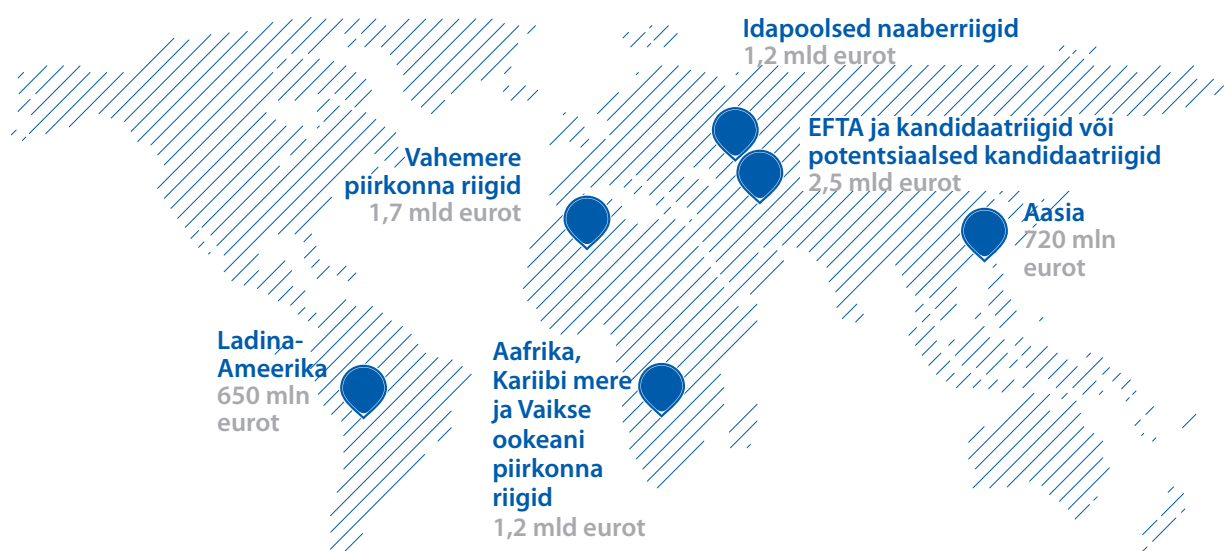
Idapoolsed naaberriigid
1,2 mld eurot

EFTA ja kandidaatriigid või potentsiaalsed kandidaatriigid
2,5 mld eurot

Vahemere piirkonna riigid
1,7 mld eurot

Aasia
720 mln eurot

Ladina-Ameerika
650 mln eurot

Aafrika, Kariibi mere ja Vaikse ookeani piirkonna riigid
1,2 mld eurot